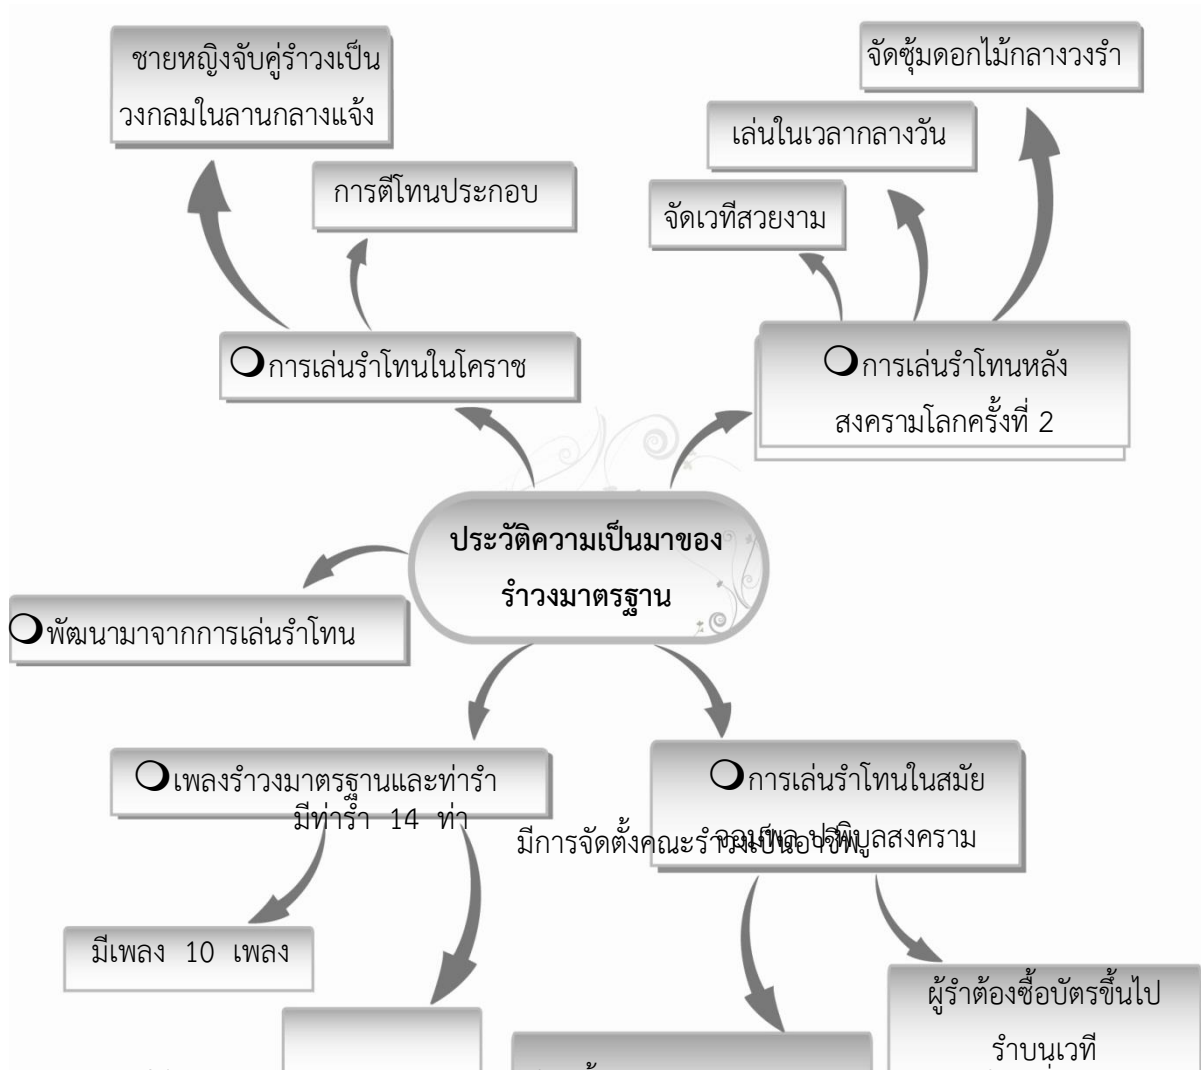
ชายหญิงจับคู่รำวงเป็นวงกลมในลานกลางแจ้ง

การตีโทนประกอบ

การเล่นรำโทนในโคราช

จัดซุ้มดอกไม้กลางวงรำ

เล่นในเวลากลางวัน

จัดเวทีสวยงาม

การเล่นรำโทนหลังสงครามโลกครั้งที่ 2

ประวัติความเป็นมาของรำวงมาตรฐาน

พัฒนามาจากการเล่นรำโทน

เพลงรำวงมาตรฐานและท่ารำ

มีท่ารำ 14 ท่า

การเล่นรำโทนในสมัยจอมพล ป.พิบูลสงคราม

มีการจัดตั้งคณะรำวงเป็นอาชีพ

มีเพลง 10 เพลง

ผู้รำต้องซื้อบัตรขึ้นไปรำบนเวที